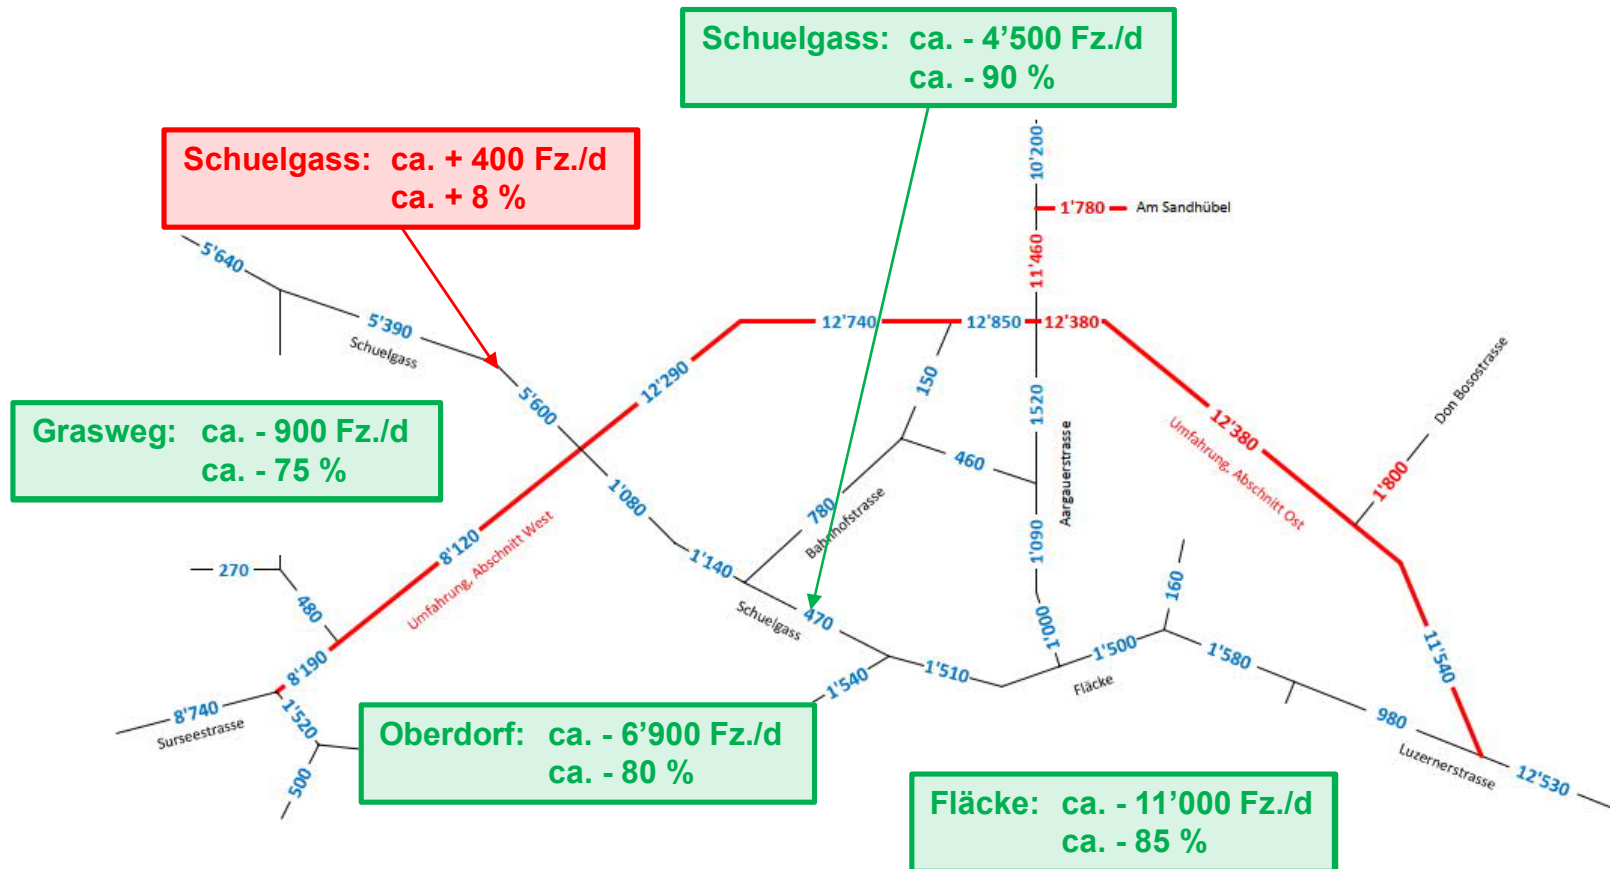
Schuelgass: ca. - 4’500 Fz./d
ca. - 90 %

Schuelgass: ca. + 400 Fz./d
ca. + 8 %

Grasweg: ca. - 900 Fz./d
ca. - 75 %

Oberdorf: ca. - 6’900 Fz./d
ca. - 80 %

Fläcke: ca. - 11’000 Fz./d
ca. - 85 %

10’200
1’780 Am Sandhübel
11’460
5’640
5’390
Schuelgass
12’740
12’850
12’380
Don Boscostrasse
12’290
150
1520
12’380
Umfahrung, Abschnitt Ost
5’600
460
Aargauerstrasse
1’800
1’080
780
Bahnhofstrasse
8’120
Umfahrung, Abschnitt West
1’090
270
1’140
160
480
Schuelgass
470
1’000
1’500
1’580
11’540
8’190
1’510
Fläcke
1’540
8’740
Surseestrasse
1’520
980
Luzernerstrasse
12’530
500